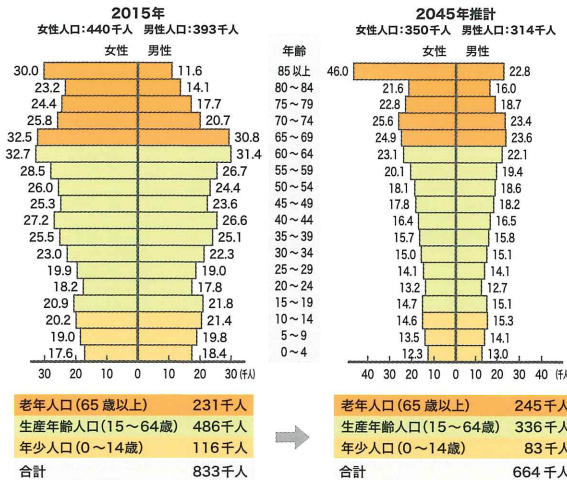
2015年
女性人口：440千人　男性人口：393千人

女性　男性

| 年齢 | 女性 | 男性 |
|---|---|---|
| 85以上 | 30.0 | 11.6 |
| 80～84 | 23.2 | 14.1 |
| 75～79 | 24.4 | 17.7 |
| 70～74 | 25.8 | 20.7 |
| 65～69 | 32.5 | 30.8 |
| 60～64 | 32.7 | 31.4 |
| 55～59 | 28.5 | 26.7 |
| 50～54 | 26.0 | 24.4 |
| 45～49 | 25.3 | 23.6 |
| 40～44 | 27.2 | 26.6 |
| 35～39 | 25.5 | 25.1 |
| 30～34 | 23.0 | 22.3 |
| 25～29 | 19.9 | 19.0 |
| 20～24 | 18.2 | 17.8 |
| 15～19 | 20.9 | 21.8 |
| 10～14 | 20.2 | 21.4 |
| 5～9 | 19.0 | 19.8 |
| 0～4 | 17.6 | 18.4 |

30　20　10　0　10　20　30 (千人)

| | |
|---|---|
| 老年人口(65歳以上) | 231千人 |
| 生産年齢人口(15～64歳) | 486千人 |
| 年少人口(0～14歳) | 116千人 |
| 合計 | 833千人 |

2045年推計
女性人口：350千人　男性人口：314千人

女性　男性

| 年齢 | 女性 | 男性 |
|---|---|---|
| 85以上 | 46.0 | 22.8 |
| 80～84 | 21.6 | 16.0 |
| 75～79 | 22.8 | 18.7 |
| 70～74 | 25.6 | 23.4 |
| 65～69 | 24.9 | 23.6 |
| 60～64 | 23.1 | 22.1 |
| 55～59 | 20.1 | 19.4 |
| 50～54 | 18.1 | 18.6 |
| 45～49 | 17.8 | 18.2 |
| 40～44 | 16.4 | 16.5 |
| 35～39 | 15.7 | 15.8 |
| 30～34 | 15.0 | 15.1 |
| 25～29 | 14.1 | 14.1 |
| 20～24 | 13.2 | 12.7 |
| 15～19 | 14.7 | 15.1 |
| 10～14 | 14.6 | 15.3 |
| 5～9 | 13.5 | 14.1 |
| 0～4 | 12.3 | 13.0 |

40　30　20　10　0　10　20　30　40 (千人)

| | |
|---|---|
| 老年人口(65歳以上) | 245千人 |
| 生産年齢人口(15～64歳) | 336千人 |
| 年少人口(0～14歳) | 83千人 |
| 合計 | 664千人 |